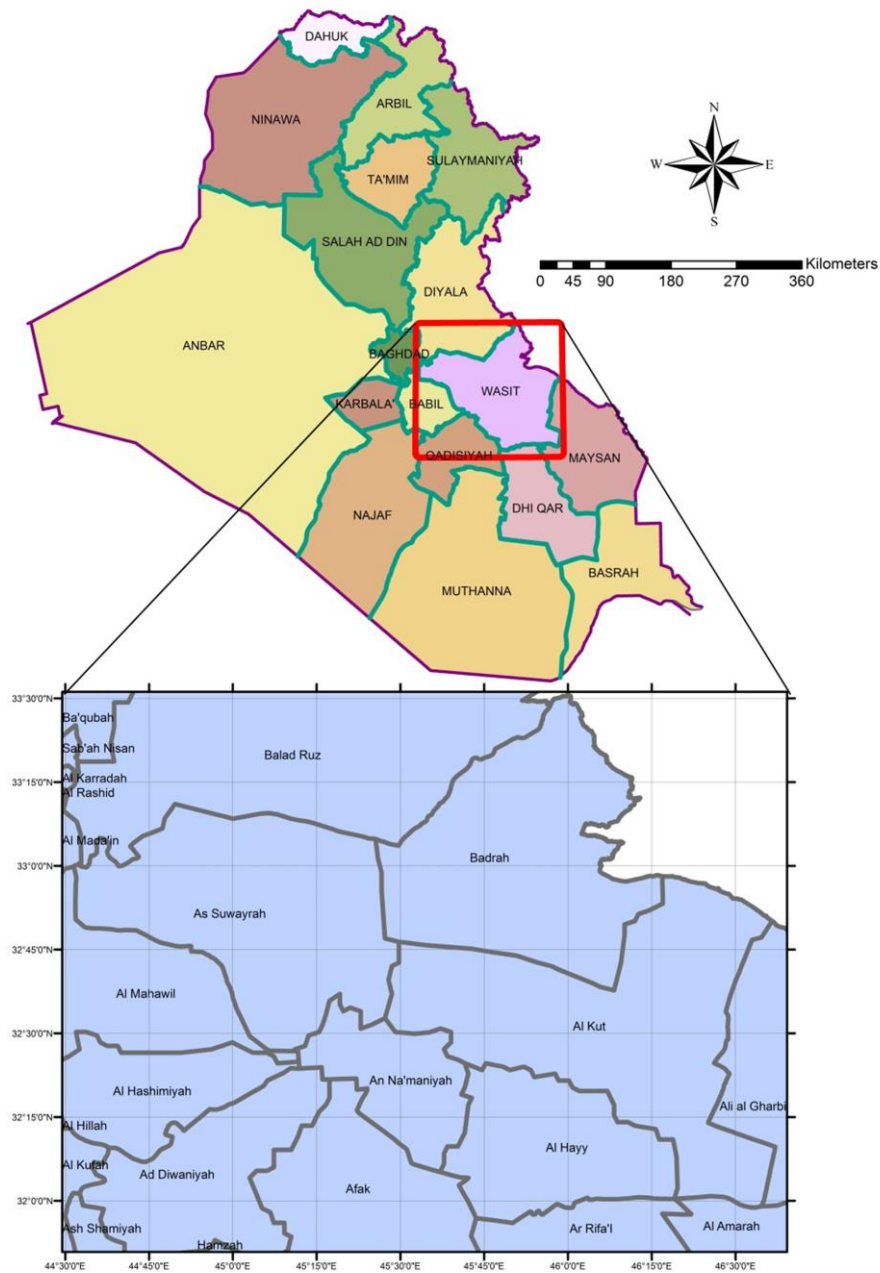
DAHUK
NINAWA
ARBIL
SULAYMANIYAH
TA'MIM
SALAH AD DIN
DIYALA
ANBAR
BAGHDAD
WASIT
KARBALA'
BABIL
QADISIYAH
MAYSAN
NAJAF
DHI QAR
MUTHANNA
BASRAH

N
W
E
S

Kilometers
0 45 90 180 270 360

33°30'0"N
33°15'0"N
33°0'0"N
32°45'0"N
32°30'0"N
32°15'0"N
32°0'0"N

Ba'qubah
Sab'ah Nisan
Al Karradah
Al Rashid
Balad Ruz
Al Mada'in
Badrah
As Suwayrah
Al Mahawil
Al Kut
An Na'maniyah
Al Hashimiyah
Ali al Gharbi
Al Hillah
Al Hayy
Al Kufah
Ad Diwaniyah
Afak
Ash Shamiyah
Ar Rifa'I
Al Amarah
Hamzah

44°30'0"E
44°45'0"E
45°0'0"E
45°15'0"E
45°30'0"E
45°45'0"E
46°0'0"E
46°15'0"E
46°30'0"E